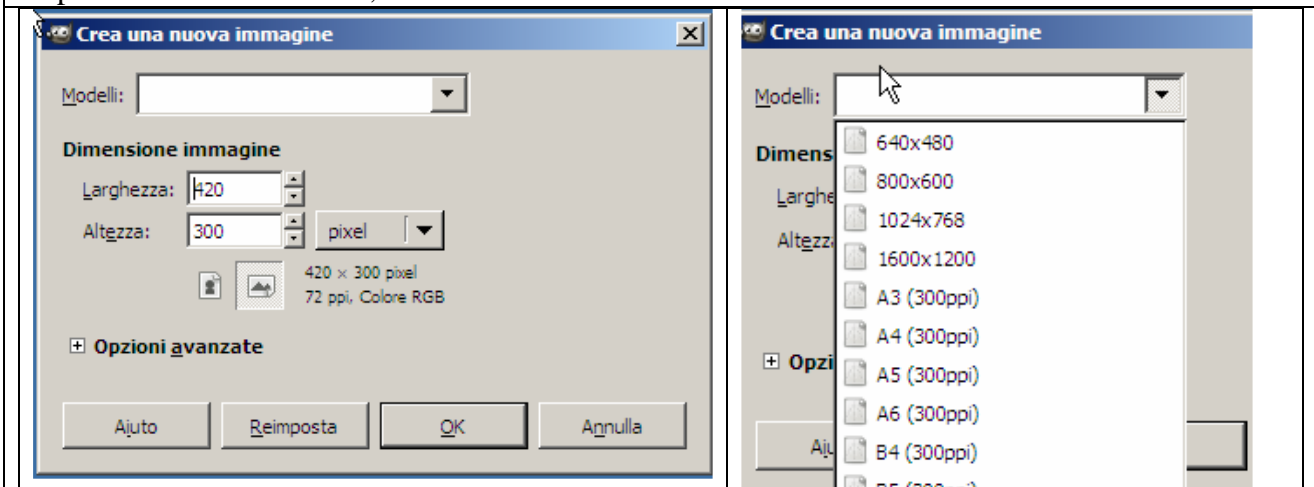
Crea una nuova immagine

Modelli:

Dimensione immagine

Larghezza: 420

Altezza: 300 pixel

420 × 300 pixel
72 ppi, Colore RGB

Opzioni avanzate

Aiuto Reimposta OK Annulla

Crea una nuova immagine

Modelli:

Dimens

Larghe

Altezz

Opzi

Aiu

640x480
800x600
1024x768
1600x1200
A3 (300ppi)
A4 (300ppi)
A5 (300ppi)
A6 (300ppi)
B4 (300ppi)
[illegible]